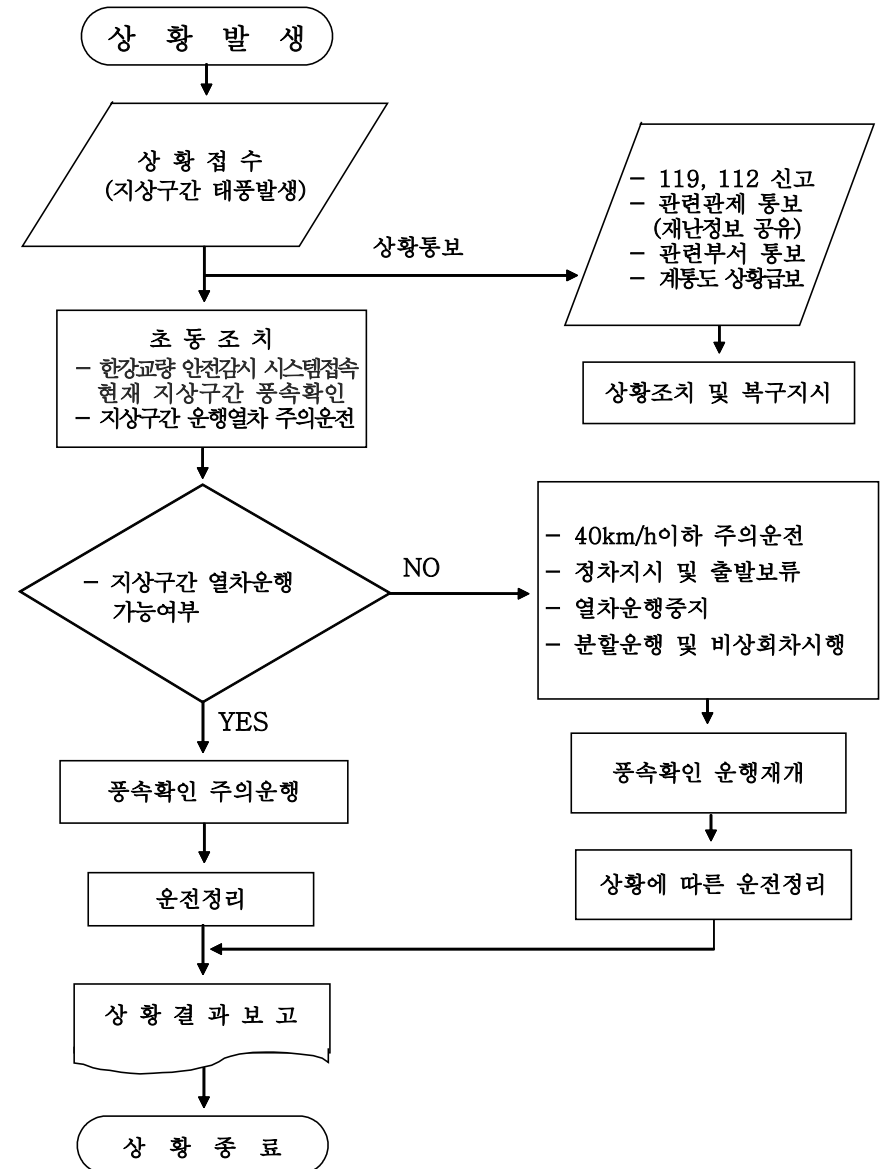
상 황 발 생

상 황 접 수
(지상구간 태풍발생)

상황통보

– 119, 112 신고
– 관련관제 통보
(재난정보 공유)
– 관련부서 통보
– 계통도 상황급보

상황조치 및 복구지시

초 동 조 치
– 한강교량 안전감시 시스템접속 현재 지상구간 풍속확인
– 지상구간 운행열차 주의운전

– 지상구간 열차운행 가능여부

NO

– 40km/h이하 주의운전
– 정차지시 및 출발보류
– 열차운행중지
– 분할운행 및 비상회차시행

YES

풍속확인 주의운행

풍속확인 운행재개

운전정리

상황에 따른 운전정리

상 황 결 과 보 고

상 황 종 료